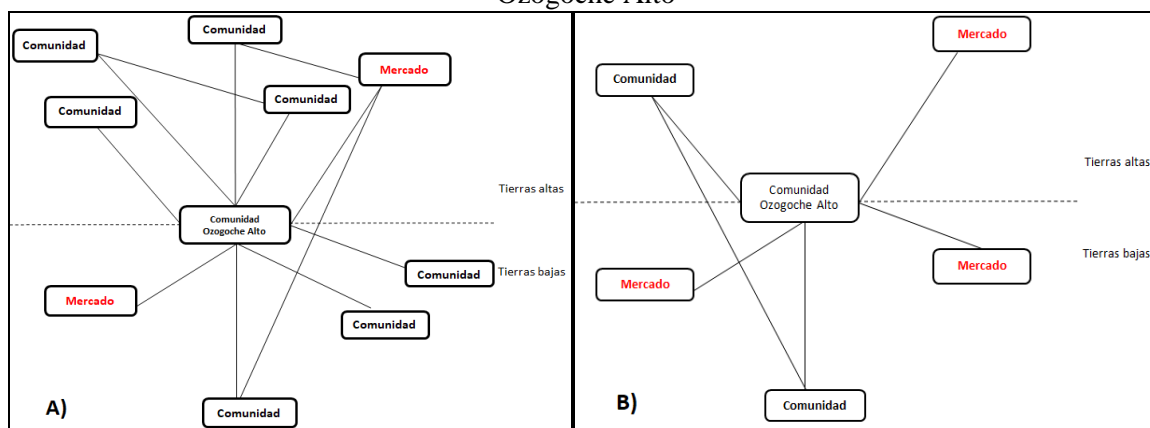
Ozogoche Alto

Comunidad
Comunidad
Mercado
Comunidad
Comunidad
Tierras altas
Comunidad Ozogoche Alto
Comunidad
Tierras bajas
Mercado
Comunidad
Comunidad
A)

Mercado
Comunidad
Tierras altas
Comunidad Ozogoche Alto
Tierras bajas
Mercado
Mercado
Comunidad
B)